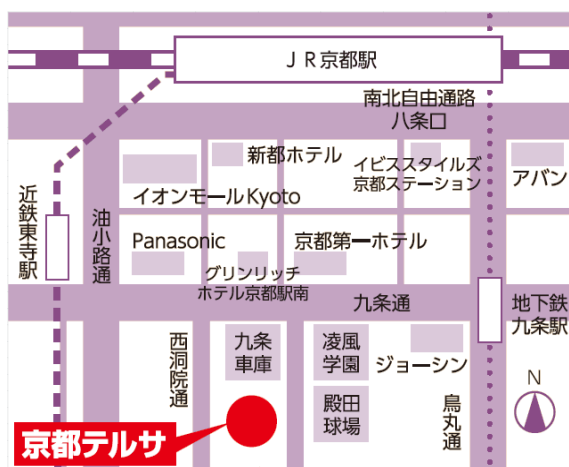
ＪＲ京都駅

南北自由通路
八条口

新都ホテル

イビススタイルズ
京都ステーション

アバン

近鉄東寺駅

油小路通

イオンモールKyoto

Panasonic

京都第一ホテル

グリンリッチ
ホテル京都駅南

九条通

地下鉄
九条駅

西洞院通

九条
車庫

凌風
学園

ジョーシン

N

殿田
球場

烏丸通

京都テルサ